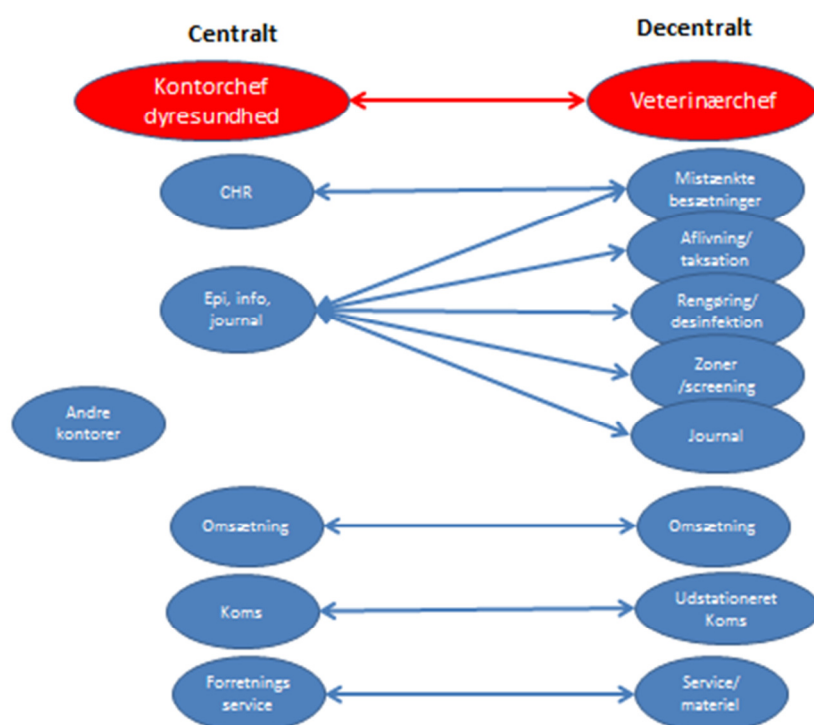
Centralt

Decentralt

Kontorchef dyresundhed

Veterinærchef

CHR

Mistænkte besætninger

Aflivning/ taksation

Epi, info, journal

Rengøring/ desinfektion

Zoner /screening

Andre kontorer

Journal

Omsætning

Omsætning

Koms

Udstationeret Koms

Forretnings service

Service/ materiel